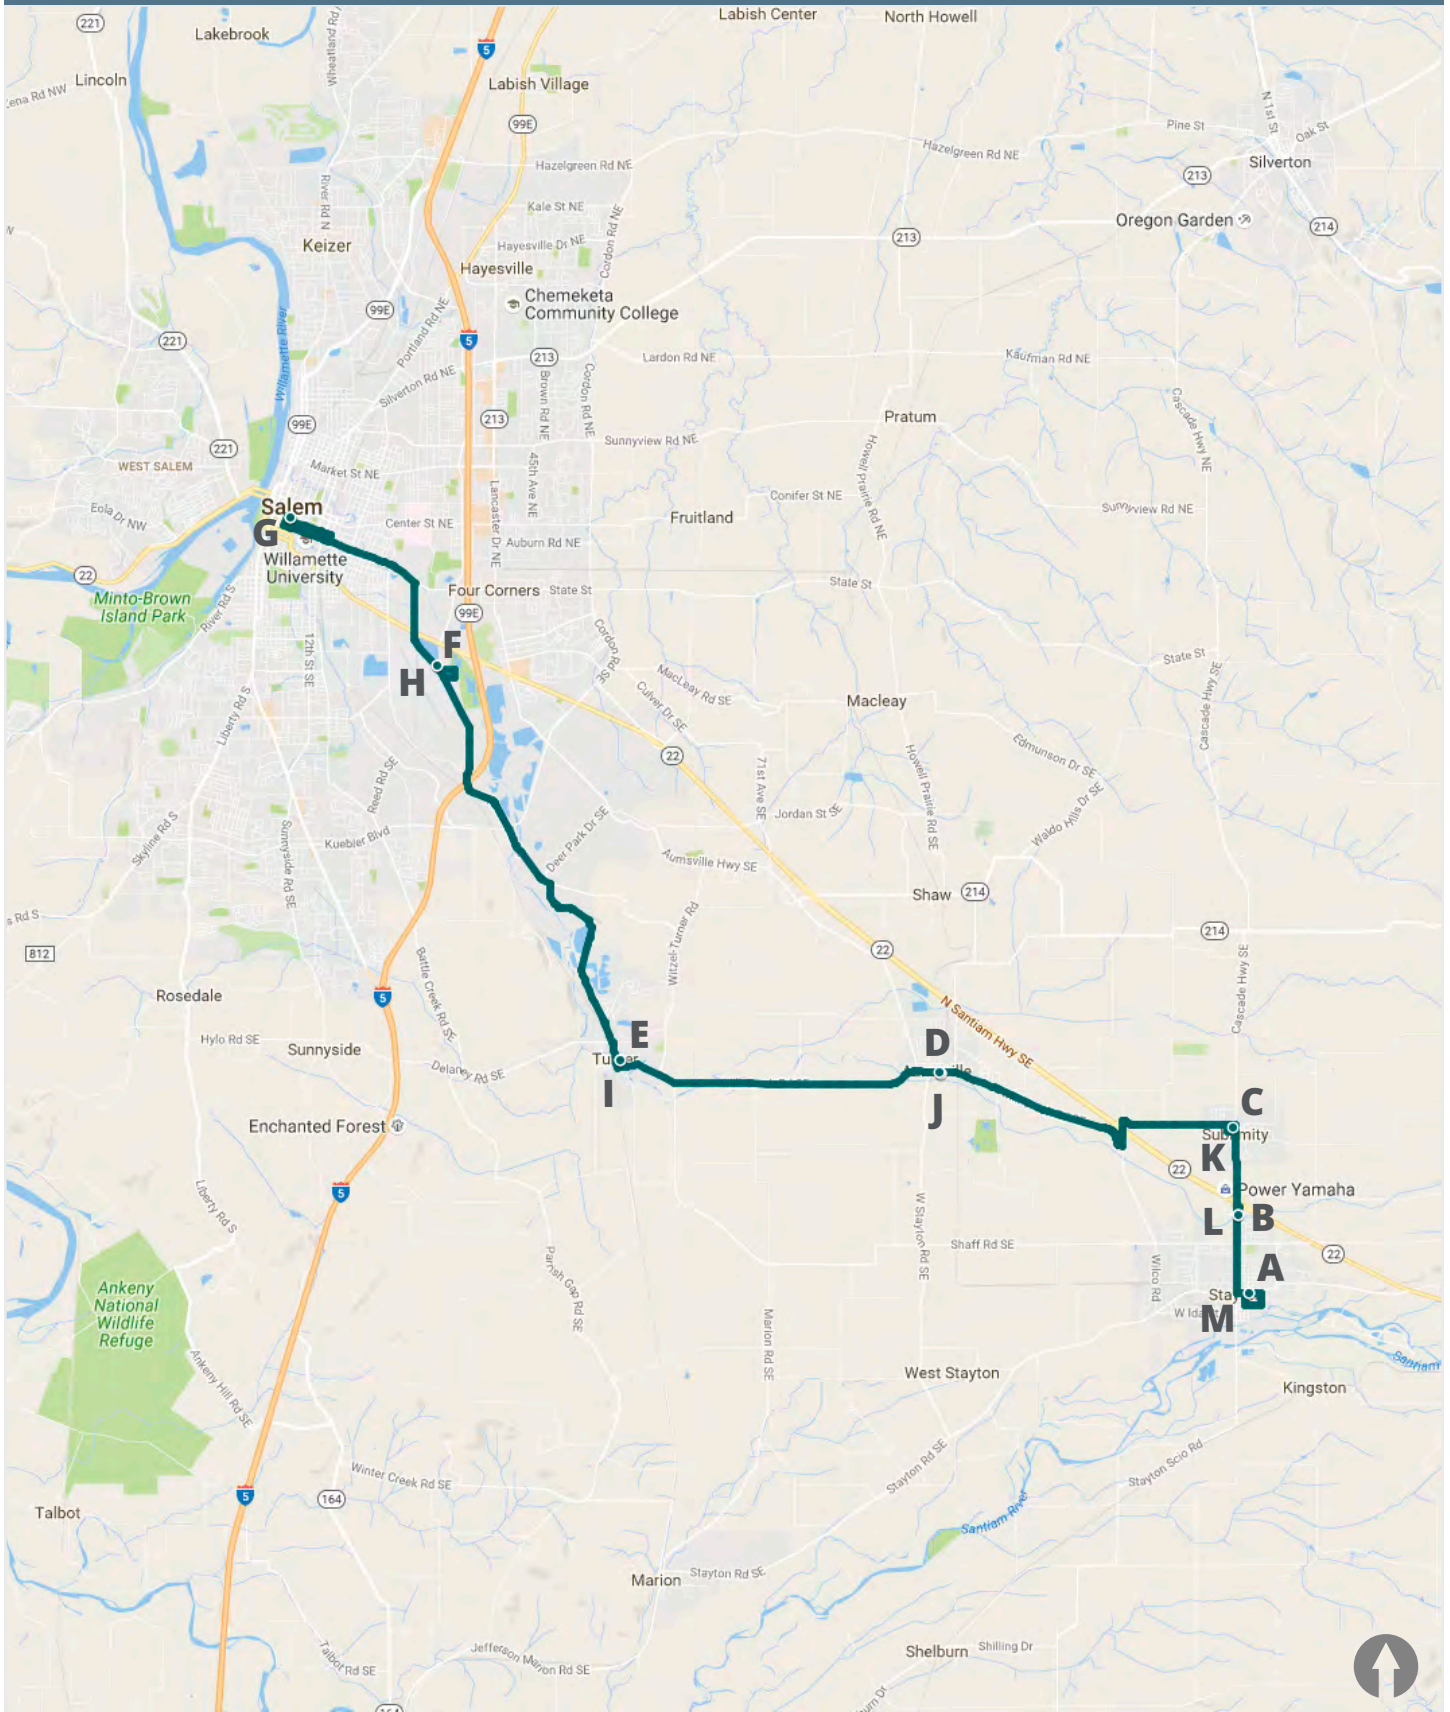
221
Lakebrook
Wheatland Rd
Labish Center
North Howell
Lena Rd NW
Lincoln
5
Labish Village
99E
Hazelgreen Rd NE
Hazelgreen Rd NE
Pine St
N 1st St
Oak St
Silverton
213
Kale St NE
River Rd N
Oregon Garden
214
213
Keizer
Hayesville Dr NE
Cordon Rd NE
Hayesville
Chemeketa Community College
99E
Portland Rd NE
Willamette River
221
5
213
Lardon Rd NE
Kaufman Rd NE
Silverton Rd NE
Brown Rd NE
Cordon Rd NE
99E
213
Pratum
221
Sunnyview Rd NE
Cascade Hwy NE
Howell Prairie Rd NE
WEST SALEM
Market St NE
45th Ave NE
Lancaster Dr NE
Eola Dr NW
Salem
Center St NE
Conifer St NE
Fruitland
Sunnyview Rd NE
G
Auburn Rd NE
Willamette University
22
Four Corners
State St
State St
Minto-Brown Island Park
River Rd S
99E
Cordon Rd SE
F
MacLeay Rd SE
State St
12th St SE
H
Culver Dr SE
Macleay
Cascade Hwy SE
Liberty Rd S
22
Edmunson Dr SE
Reed Rd SE
71st Ave SE
Jordan St SE
Waldo Hills Dr SE
Howell Prairie Rd SE
Skyline Rd S
Kuebler Blvd
Deer Park Dr SE
Sunnyside Rd SE
Aumsville Hwy SE
Shaw
214
Witzel-Turner Rd
s Rd S
22
214
812
Battle Creek Rd SE
Cascade Hwy SE
N Santiam Hwy SE
5
Rosedale
E
D
Hylo Rd SE
Sunnyside
Tu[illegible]er
Delaney Rd SE
I
J
C
Enchanted Forest
Sub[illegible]mity
K
22
Power Yamaha
Liberty Rd S
5
L
B
Shaff Rd SE
22
A
W Stayton Rd SE
Wilco Rd
Parrish Gap Rd SE
Sta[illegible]
Ankeny National Wildlife Refuge
W Ida
M
Marion Rd SE
Santiam
Ankeny Hill Rd SE
West Stayton
Kingston
Stayton Rd SE
Stayton Scio Rd
Winter Creek Rd SE
5
164
Talbot
Santiam River
Marion
Stayton Rd SE
Talbot Rd SE
Jefferson Marion Rd SE
Shelburn
Shilling Dr
164
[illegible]urn Dr